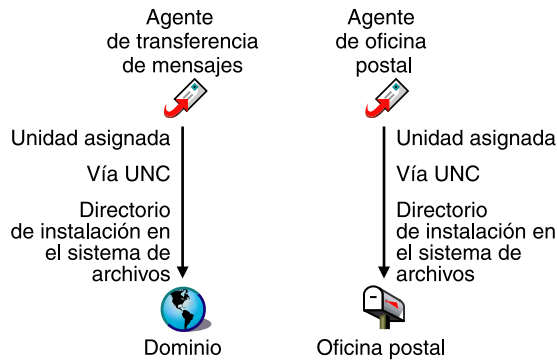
Agente de transferencia de mensajes

Unidad asignada

Vía UNC

Directorio de instalación en el sistema de archivos

Dominio

Agente de oficina postal

Unidad asignada

Vía UNC

Directorio de instalación en el sistema de archivos

Oficina postal